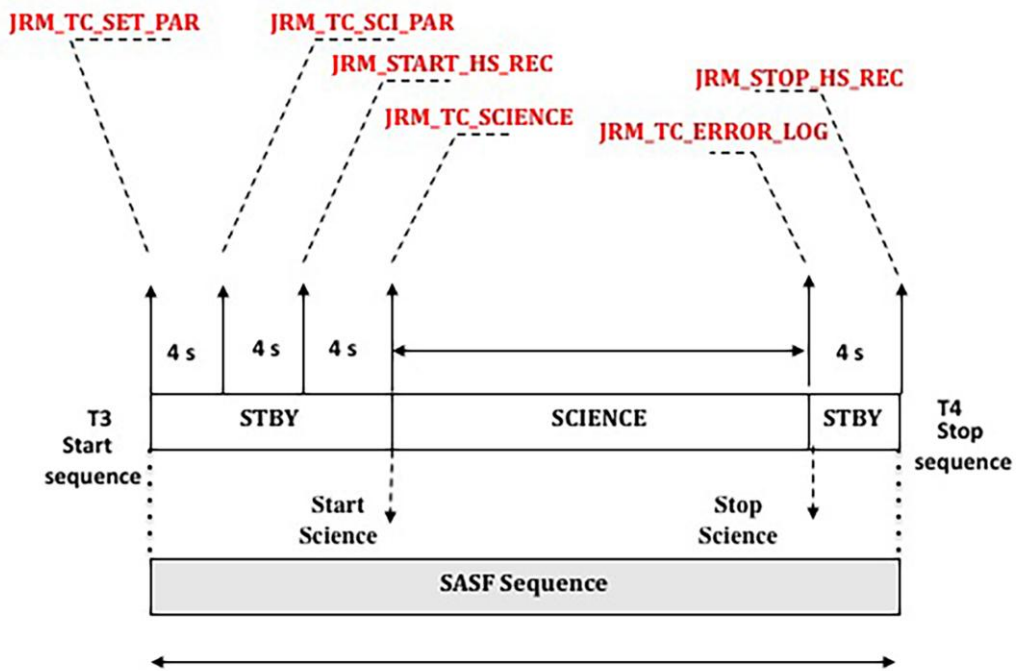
JRM_TC_SET_PAR

JRM_TC_SCI_PAR

JRM_START_HS_REC

JRM_TC_SCIENCE

JRM_STOP_HS_REC

JRM_TC_ERROR_LOG

4 s

4 s

4 s

4 s

T3 Start sequence

STBY

SCIENCE

STBY

T4 Stop sequence

Start Science

Stop Science

SASF Sequence